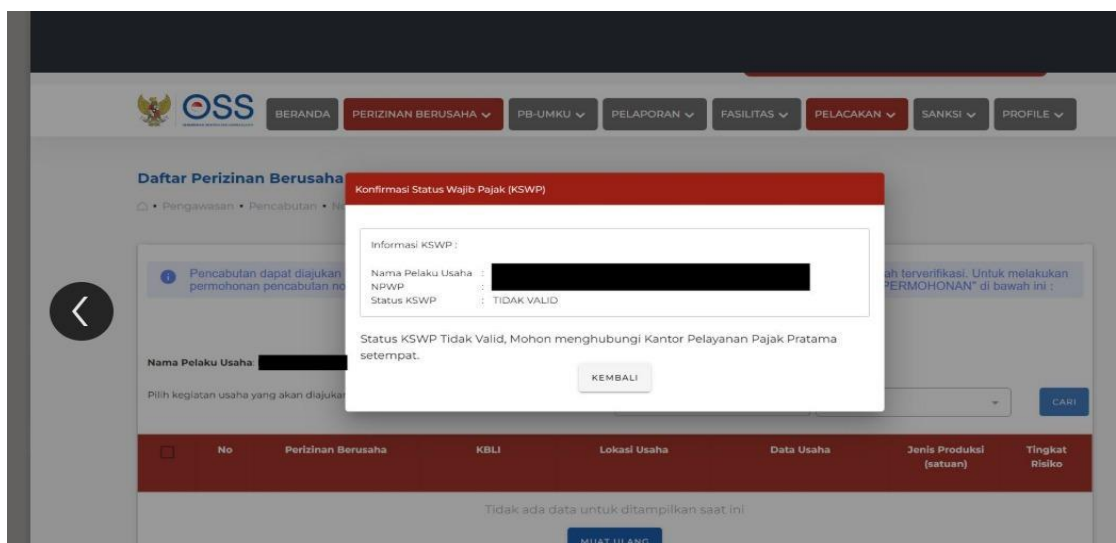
OSS

BERANDA PERIZINAN BERUSAHA PB-UMKU PELAPORAN FASILITAS PELACAKAN SANKSI PROFILE

Daftar Perizinan Berusaha

Pengawasan • Pencabutan • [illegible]

Pencabutan dapat diajukan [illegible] permohonan pencabutan no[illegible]

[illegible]ah terverifikasi. Untuk melakukan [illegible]PERMOHONAN" di bawah ini :

Nama Pelaku Usaha:

Pilih kegiatan usaha yang akan diajuka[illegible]

CARI

Konfirmasi Status Wajib Pajak (KSWP)

Informasi KSWP :

Nama Pelaku Usaha :
NPWP :
Status KSWP : TIDAK VALID

Status KSWP Tidak Valid, Mohon menghubungi Kantor Pelayanan Pajak Pratama setempat.

KEMBALI

| | No | Perizinan Berusaha | KBLI | Lokasi Usaha | Data Usaha | Jenis Produksi (satuan) | Tingkat Risiko |
|---|---|---|---|---|---|---|---|

Tidak ada data untuk ditampilkan saat ini

MUAT ULANG